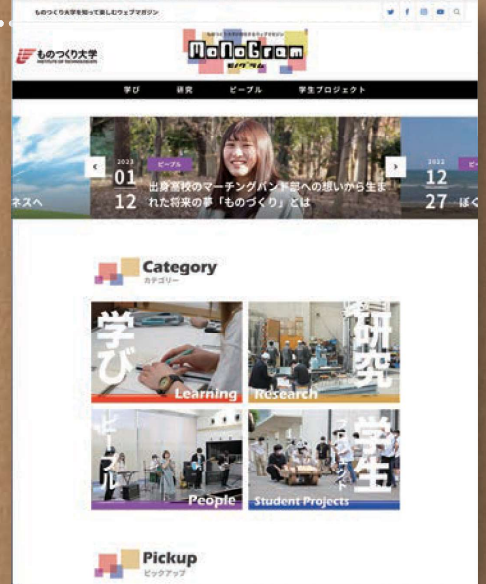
ものつくり大学を知って楽しむウェブマガジン

ものつくり大学
INSTITUTE OF TECHNOLOGISTS

MoNoGram
モノグラム

学び 研究 ピープル 学生プロジェクト

ネスへ

2023
01
12
ピープル
出身高校のマーチングバンド部への想いから生まれた将来の夢「ものづくり」とは

2022
12
27
ぼく

Category
カテゴリー

学び
Learning

研究
Research

ピープル
People

学生
プロジェクト
Student Projects

Pickup
ピックアップ